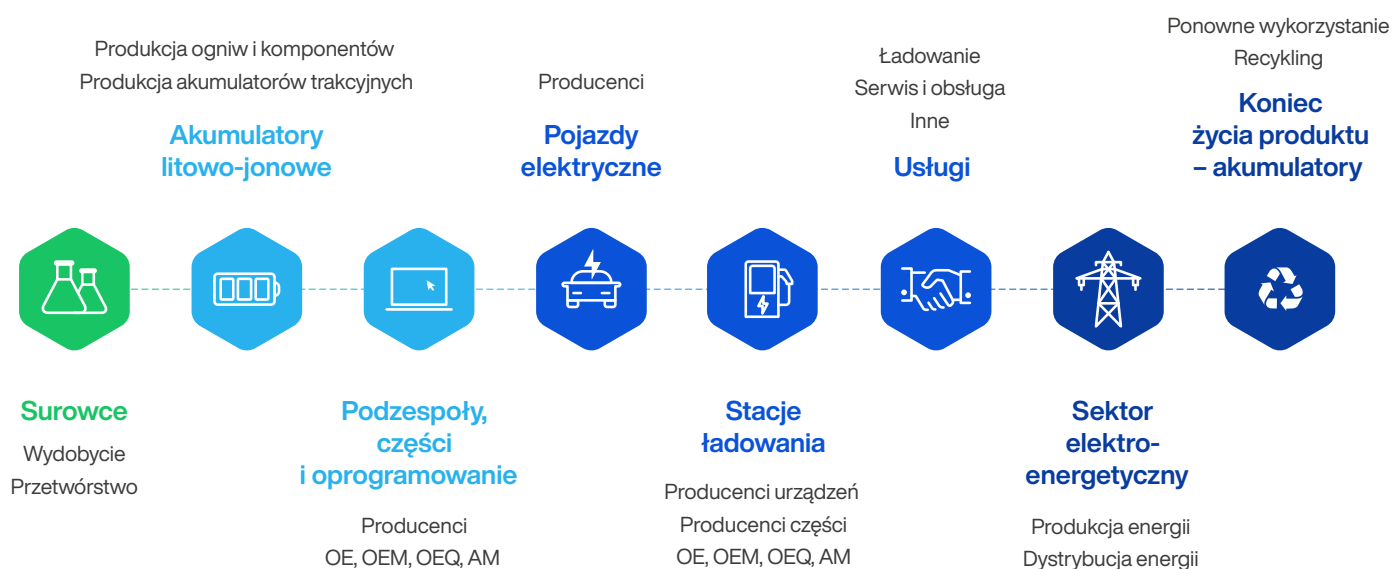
Produkcja ogniw i komponentów
Produkcja akumulatorów trakcyjnych

Akumulatory litowo-jonowe

Producenci

Pojazdy elektryczne

Ładowanie
Serwis i obsługa
Inne

Usługi

Ponowne wykorzystanie
Recykling

Koniec życia produktu – akumulatory

Surowce

Wydobycie
Przetwórstwo

Podzespoły, części i oprogramowanie

Producenci
OE, OEM, OEQ, AM

Stacje ładowania

Producenci urządzeń
Producenci części
OE, OEM, OEQ, AM

Sektor elektro-energetyczny

Produkcja energii
Dystrybucja energii